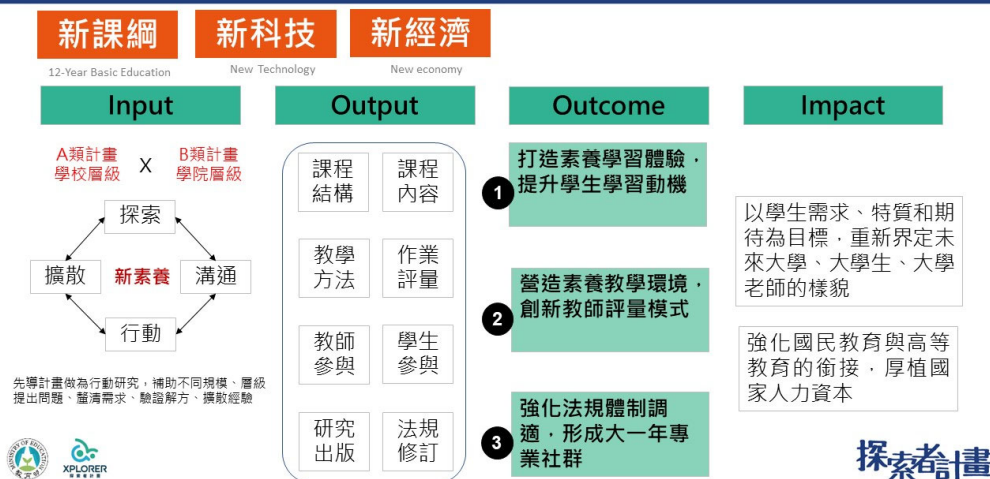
新課綱
12-Year Basic Education

新科技
New Technology

新經濟
New economy

Input

A類計畫
學校層級
X
B類計畫
學院層級

探索
擴散
新素養
溝通
行動

先導計畫做為行動研究，補助不同規模、層級提出問題、釐清需求、驗證解方、擴散經驗

Output

課程結構
課程內容
教學方法
作業評量
教師參與
學生參與
研究出版
法規修訂

Outcome

1 打造素養學習體驗，提升學生學習動機

2 營造素養教學環境，創新教師評量模式

3 強化法規體制調適，形成大一年專業社群

Impact

以學生需求、特質和期待為目標，重新界定未來大學、大學生、大學老師的樣貌

強化國民教育與高等教育的銜接，厚植國家人力資本

MINISTRY OF EDUCATION
教育部

XPLORER
探索者計畫

探索者計畫